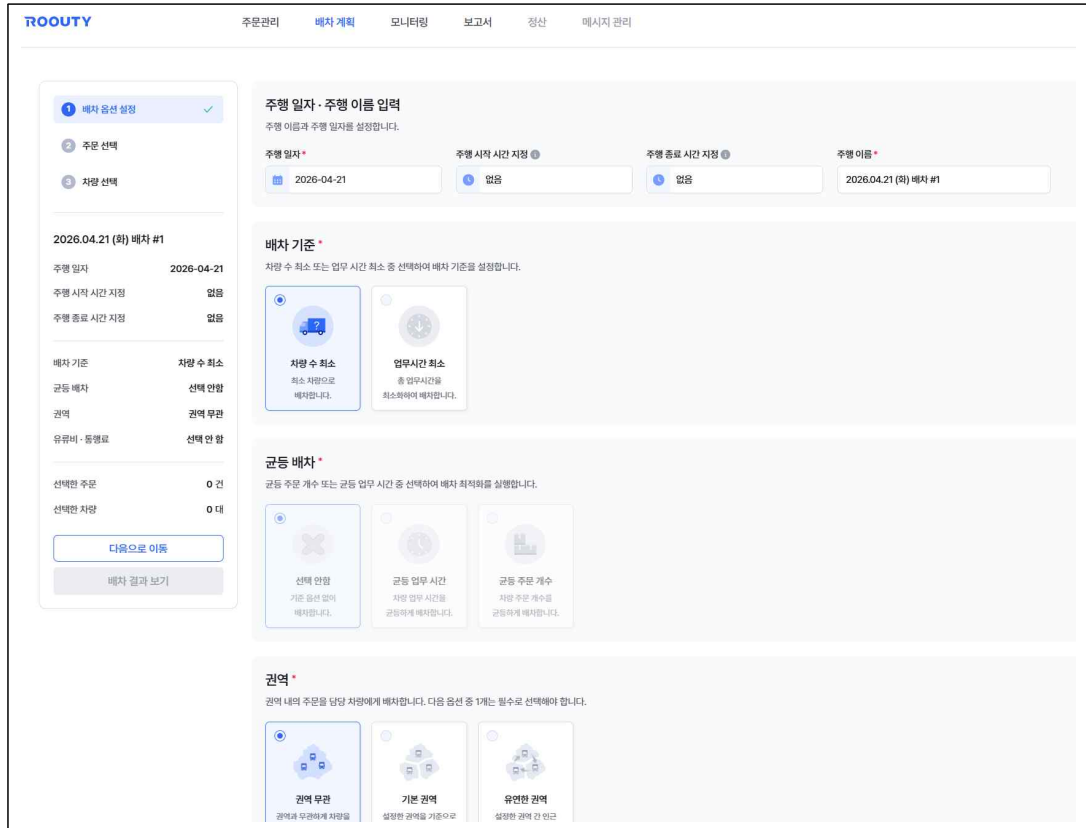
ROOUTY

주문관리 배차 계획 모니터링 보고서 정산 메시지 관리

1 배차 옵션 설정
2 주문 선택
3 차량 선택

2026.04.21 (화) 배차 #1

| | |
|---|---|
| 주행 일자 | 2026-04-21 |
| 주행 시작 시간 지정 | 없음 |
| 주행 종료 시간 지정 | 없음 |
| 배차 기준 | 차량 수 최소 |
| 균등 배차 | 선택 안함 |
| 권역 | 권역 무관 |
| 유류비 · 통행료 | 선택 안 함 |
| 선택한 주문 | 0 건 |
| 선택한 차량 | 0 대 |

다음으로 이동
배차 결과 보기

주행 일자 · 주행 이름 입력
주행 이름과 주행 일자를 설정합니다.

주행 일자* 2026-04-21
주행 시작 시간 지정 없음
주행 종료 시간 지정 없음
주행 이름* 2026.04.21 (화) 배차 #1

배차 기준*
차량 수 최소 또는 업무 시간 최소 중 선택하여 배차 기준을 설정합니다.

차량 수 최소
최소 차량으로 배차합니다.

업무시간 최소
총 업무시간을 최소화하여 배차합니다.

균등 배차*
균등 주문 개수 또는 균등 업무 시간 중 선택하여 배차 최적화를 실행합니다.

선택 안함
기준 옵션 없이 배차합니다.

균등 업무 시간
차량 업무 시간을 균등하게 배차합니다.

균등 주문 개수
차량 주문 개수를 균등하게 배차합니다.

권역*
권역 내의 주문을 담당 차량에게 배차합니다. 다음 옵션 중 1개는 필수로 선택해야 합니다.

권역 무관
권역과 무관하게 차량을

기본 권역
설정한 권역을 기준으로

유연한 권역
설정한 권역 간 인근